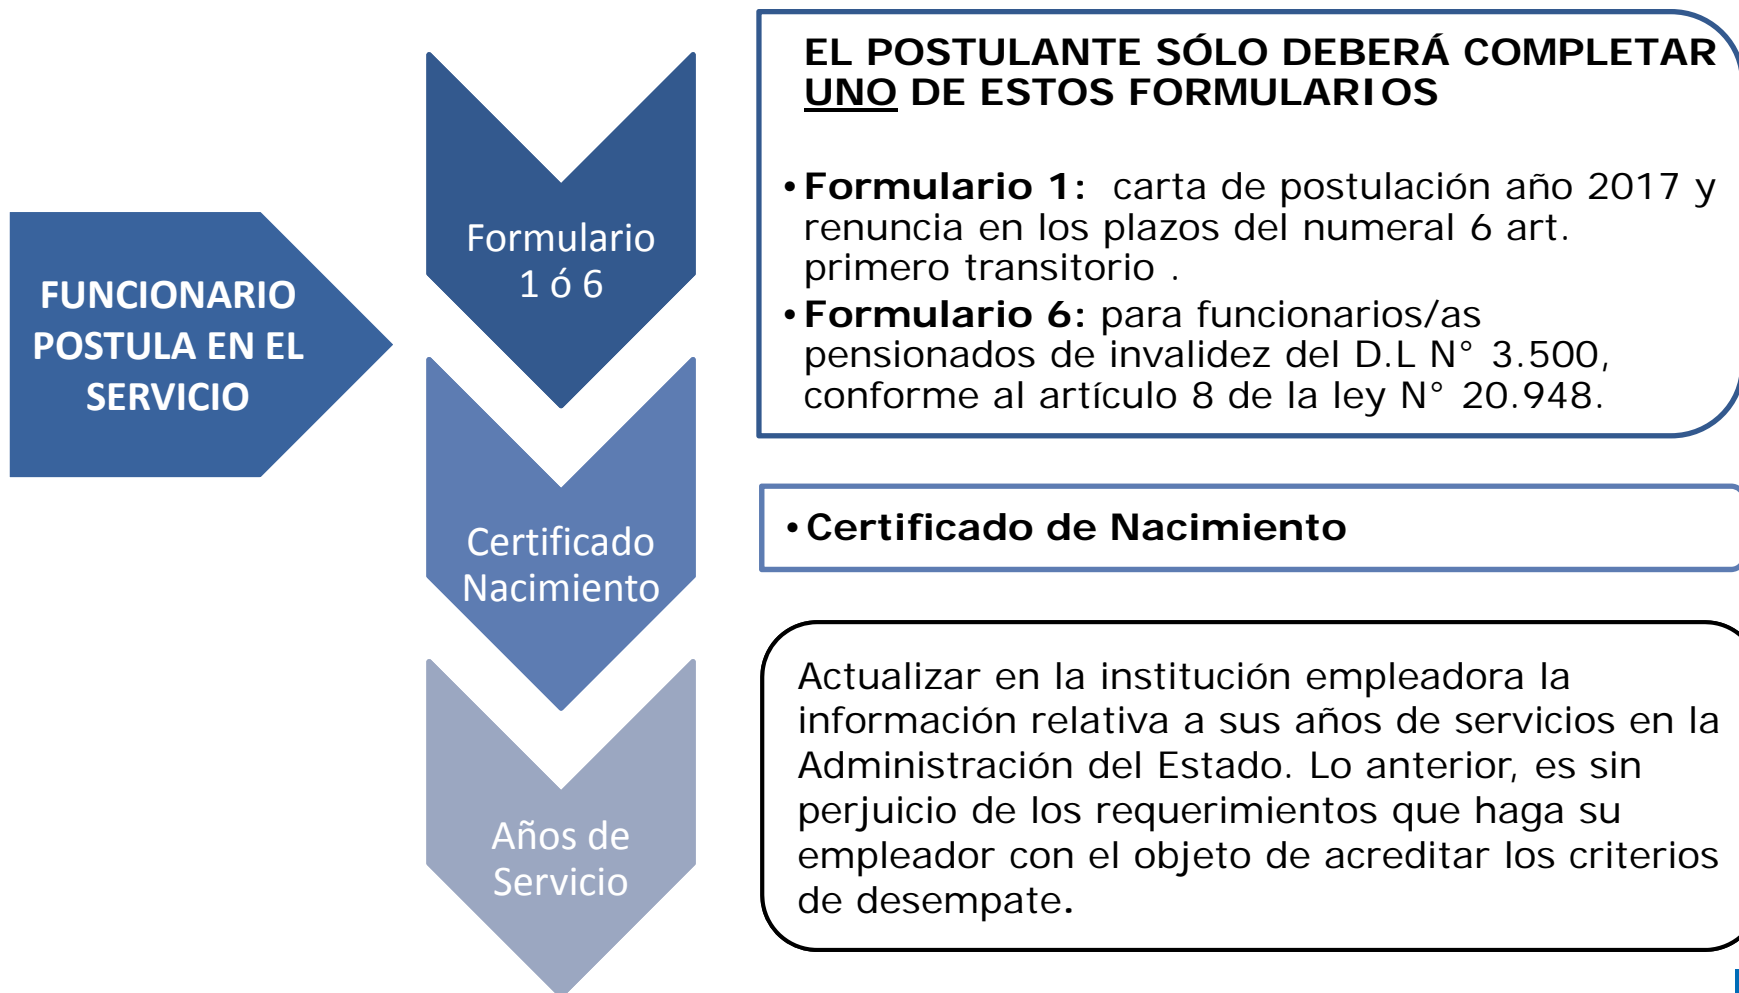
FUNCIONARIO POSTULA EN EL SERVICIO

Formulario 1 ó 6

Certificado Nacimiento

Años de Servicio

EL POSTULANTE SÓLO DEBERÁ COMPLETAR UNO DE ESTOS FORMULARIOS

• Formulario 1: carta de postulación año 2017 y renuncia en los plazos del numeral 6 art. primero transitorio .
• Formulario 6: para funcionarios/as pensionados de invalidez del D.L N° 3.500, conforme al artículo 8 de la ley N° 20.948.

• Certificado de Nacimiento

Actualizar en la institución empleadora la información relativa a sus años de servicios en la Administración del Estado. Lo anterior, es sin perjuicio de los requerimientos que haga su empleador con el objeto de acreditar los criterios de desempate.